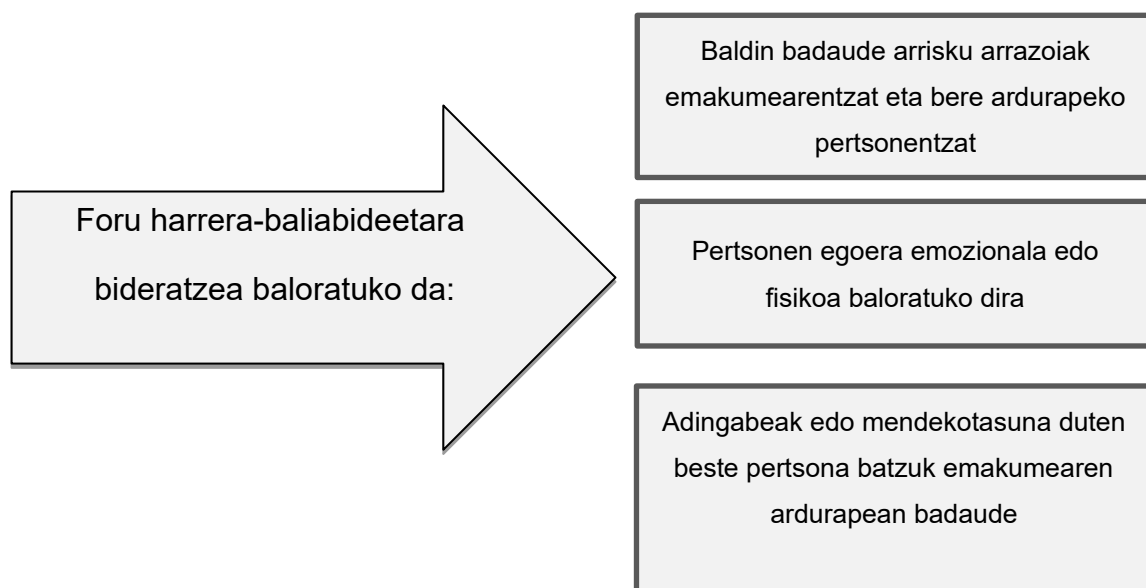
Foru harrera-baliabideetara bideratzea baloratuko da:

Baldin badaude arrisku arrazoiak emakumearentzat eta bere ardurapeko pertsonentzat

Pertsonen egoera emozionala edo fisikoa baloratuko dira

Adingabeak edo mendekotasuna duten beste pertsona batzuk emakumearen ardurapean badaude